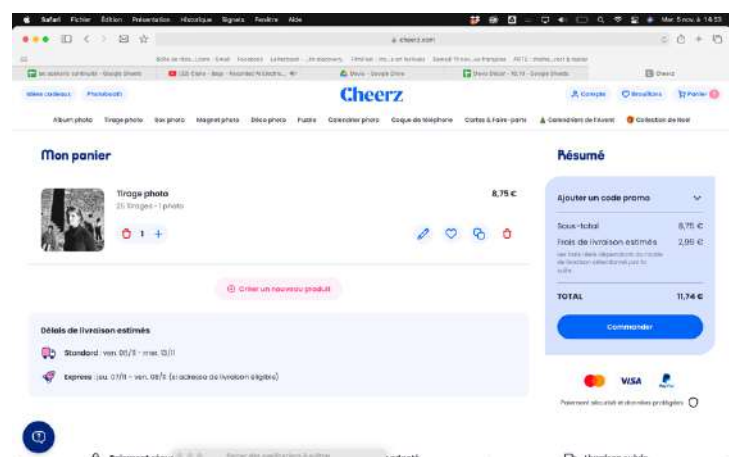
Safari Fichier Édition Présentation Historique Signets Fenêtre Aide

Mar. 5 nov. à 14:53

cheerz.com

Idées cadeaux Photobooth

Cheerz

Compte Création Panier

Album photo Tirage photo Box photo Magnet photo Déco photo Puzzle Calendrier photo Coque de téléphone Cartes & Faire-parts Calendrier de l'Avent Collection de Noël

Mon panier

Tirage photo
25 tirages · 1 photo

1 +

8,75 €

Créer un nouveau produit

Détails de livraison estimés

Standard : ven. 01/11 – mar. 12/11

Express : jeu. 07/11 – ven. 08/11 (si adresse de livraison éligible)

Résumé

Ajouter un code promo

Sous-total 8,75 €

Frais de livraison estimés 2,99 €

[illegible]

TOTAL 11,74 €

Commander

VISA

Paiement sécurisé et données protégées